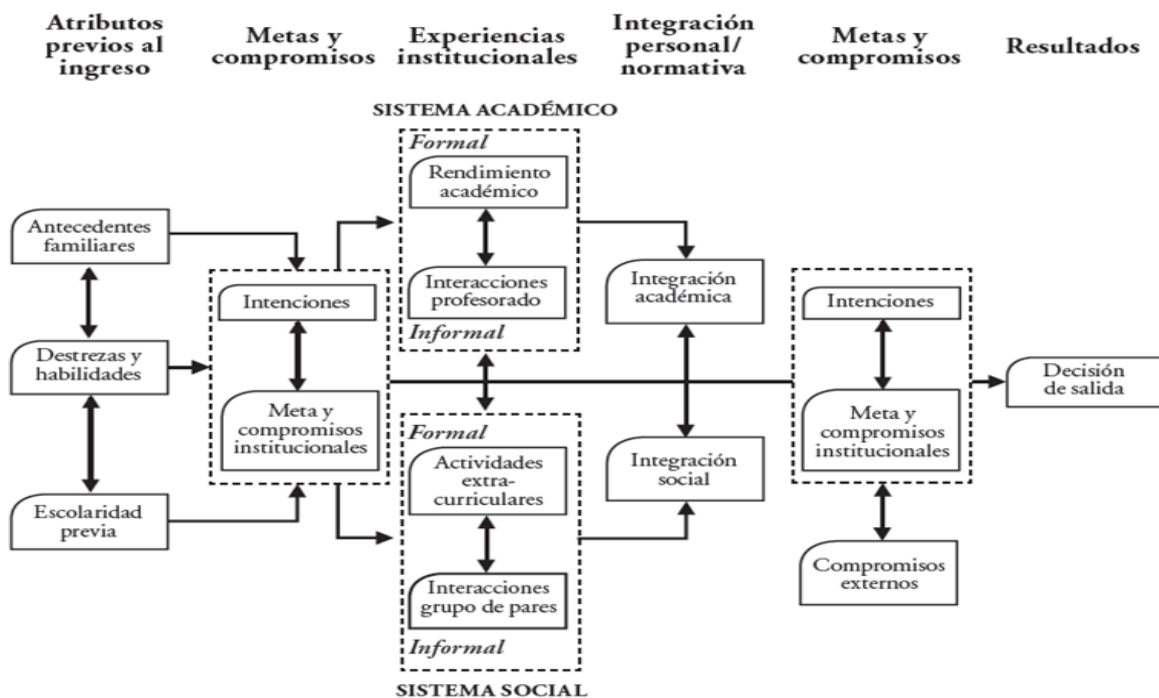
Atributos previos al ingreso

Metas y compromisos

Experiencias institucionales

Integración personal/ normativa

Metas y compromisos

Resultados

SISTEMA ACADÉMICO

Formal

Rendimiento académico

Interacciones profesorado

Informal

Antecedentes familiares

Destrezas y habilidades

Escolaridad previa

Intenciones

Meta y compromisos institucionales

Integración académica

Integración social

Formal

Actividades extra-curriculares

Interacciones grupo de pares

Informal

SISTEMA SOCIAL

Intenciones

Meta y compromisos institucionales

Compromisos externos

Decisión de salida